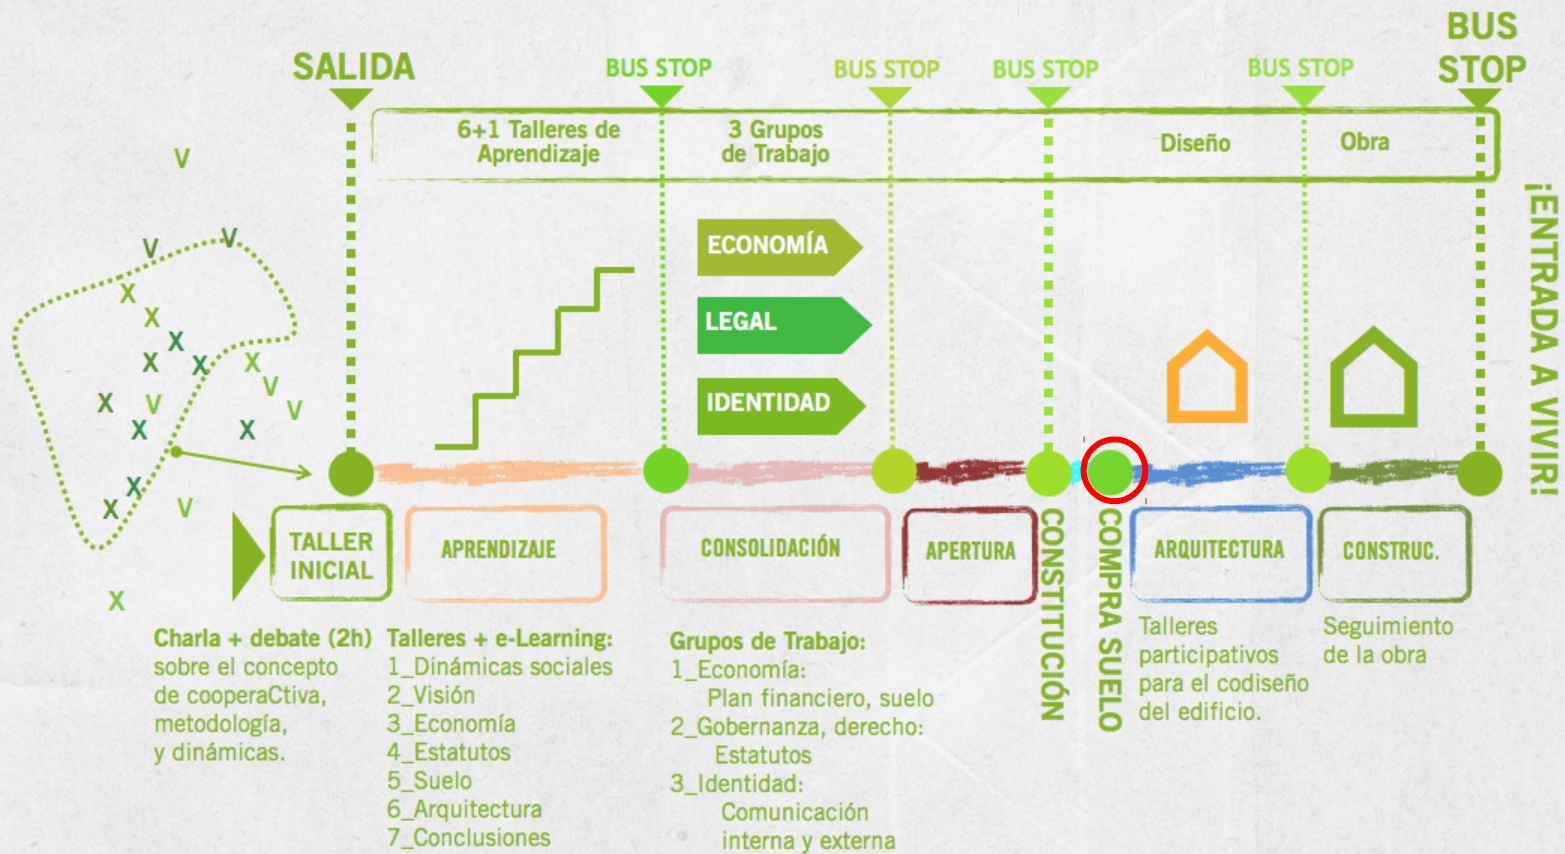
SALIDA

BUS STOP

BUS STOP

BUS STOP

BUS STOP

BUS STOP

6+1 Talleres de Aprendizaje

3 Grupos de Trabajo

Diseño

Obra

V

V V

X

X

X X

X X

X V

X V V

X V

X X

X

X V

X

ECONOMÍA

LEGAL

IDENTIDAD

¡ENTRADA A VIVIR!

TALLER INICIAL

APRENDIZAJE

CONSOLIDACIÓN

APERTURA

CONSTITUCIÓN

COMPRA SUELO

ARQUITECTURA

CONSTRUC.

Charla + debate (2h) sobre el concepto de cooperaCtiva, metodología, y dinámicas.

Talleres + e-Learning:
1_Dinámicas sociales
2_Visión
3_Economía
4_Estatutos
5_Suelo
6_Arquitectura
7_Conclusiones

Grupos de Trabajo:
1_Economía:
Plan financiero, suelo
2_Gobernanza, derecho:
Estatutos
3_Identidad:
Comunicación interna y externa

Talleres participativos para el codiseño del edificio.

Seguimiento de la obra